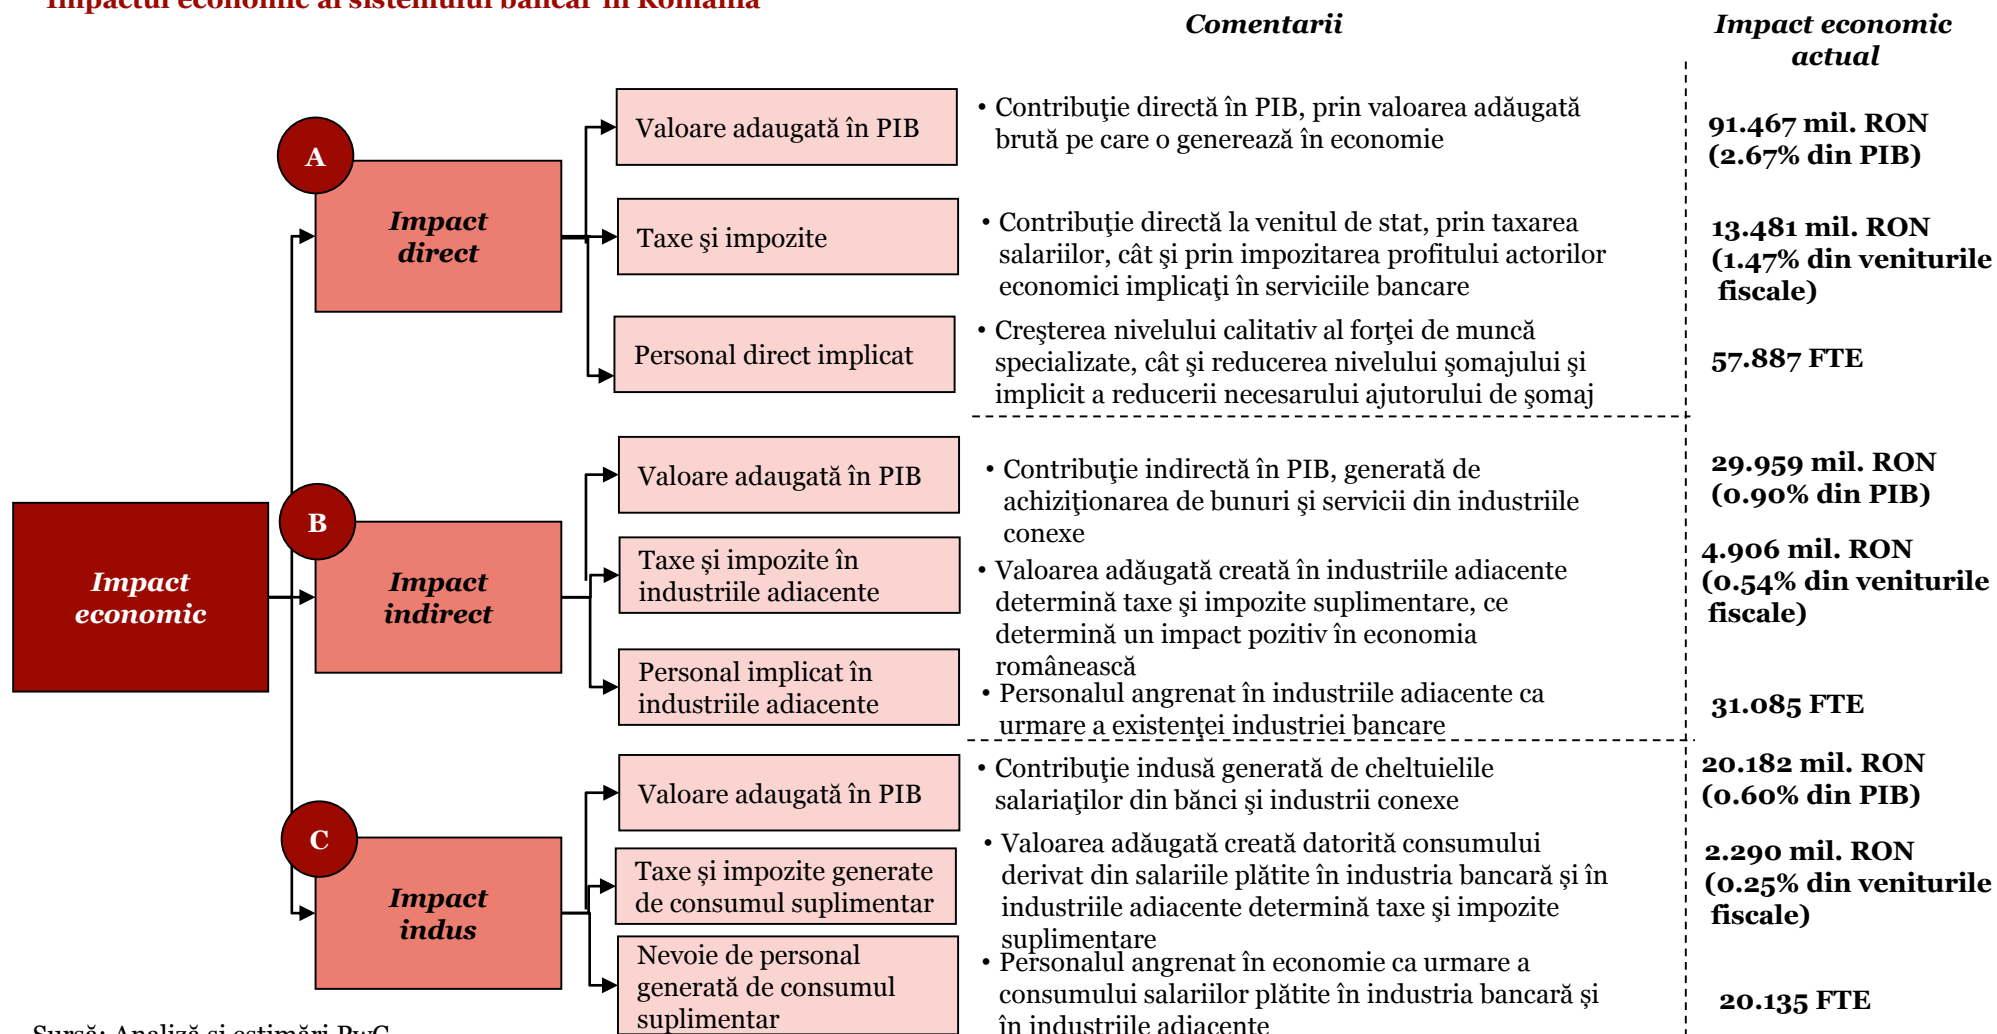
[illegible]

Comentarii

Impact economic actual

Impact economic

A

Impact direct

Valoare adaugată în PIB

• Contribuţie directă în PIB, prin valoarea adăugată brută pe care o generează în economie

91.467 mil. RON (2.67% din PIB)

Taxe şi impozite

• Contribuţie directă la venitul de stat, prin taxarea salariilor, cât şi prin impozitarea profitului actorilor economici implicaţi în serviciile bancare

13.481 mil. RON (1.47% din veniturile fiscale)

Personal direct implicat

• Creşterea nivelului calitativ al forţei de muncă specializate, cât şi reducerea nivelului şomajului şi implicit a reducerii necesarului ajutorului de şomaj

57.887 FTE

B

Impact indirect

Valoare adaugată în PIB

• Contribuţie indirectă în PIB, generată de achiziţionarea de bunuri şi servicii din industriile conexe

29.959 mil. RON (0.90% din PIB)

Taxe şi impozite în industriile adiacente

• Valoarea adăugată creată în industriile adiacente determină taxe şi impozite suplimentare, ce determină un impact pozitiv în economia românească

4.906 mil. RON (0.54% din veniturile fiscale)

Personal implicat în industriile adiacente

• Personalul angrenat în industriile adiacente ca urmare a existenţei industriei bancare

31.085 FTE

C

Impact indus

Valoare adaugată în PIB

• Contribuţie indusă generată de cheltuielile salariaţilor din bănci şi industrii conexe

20.182 mil. RON (0.60% din PIB)

Taxe şi impozite generate de consumul suplimentar

• Valoarea adăugată creată datorită consumului derivat din salariile plătite în industria bancară şi în industriile adiacente determină taxe şi impozite suplimentare

2.290 mil. RON (0.25% din veniturile fiscale)

Nevoie de personal generată de consumul suplimentar

• Personalul angrenat în economie ca urmare a consumului salariilor plătite în industria bancară şi în industriile adiacente

20.135 FTE

Sursă: Analiză şi estimări PwC